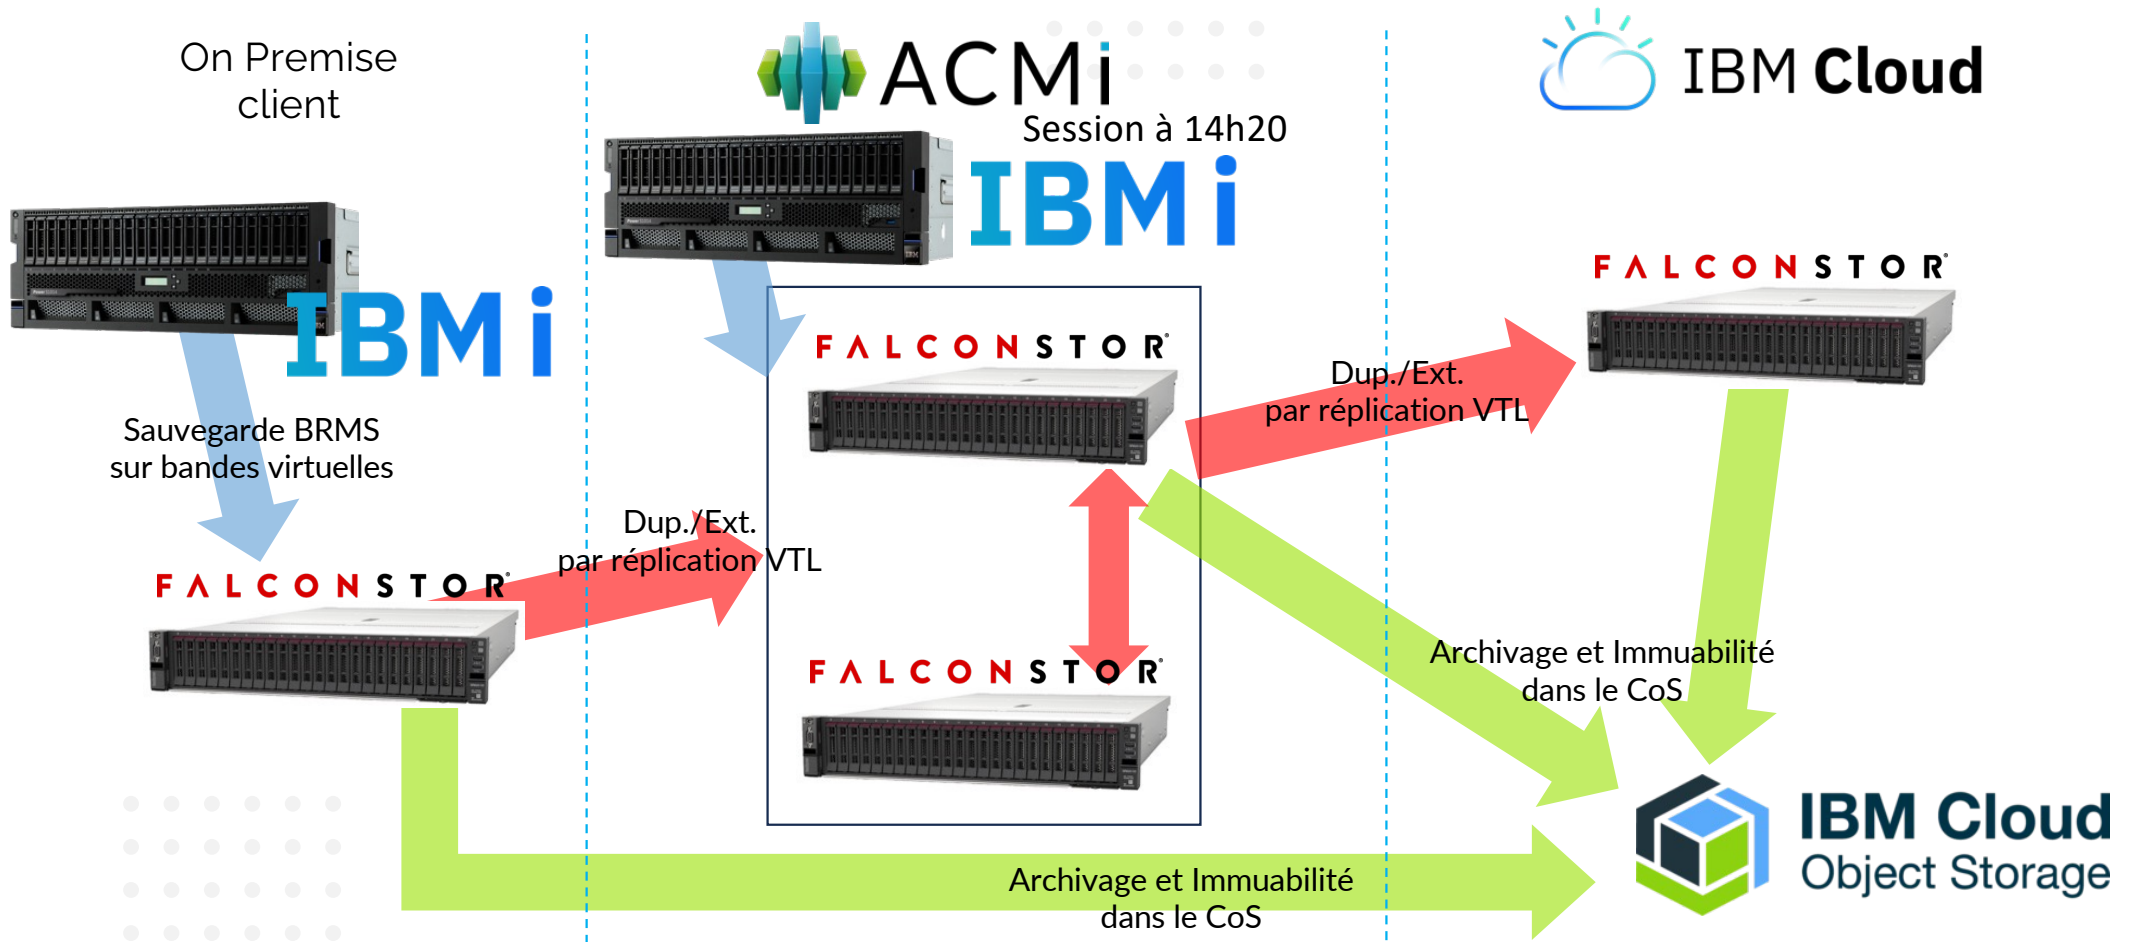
On Premise client

ACMi

Session à 14h20

IBM i

IBM Cloud

IBM i

FALCONSTOR

FALCONSTOR

Dup./Ext. par réplication VTL

Sauvegarde BRMS sur bandes virtuelles

Dup./Ext. par réplication VTL

FALCONSTOR

FALCONSTOR

Archivage et Immuabilité dans le CoS

IBM Cloud Object Storage

Archivage et Immuabilité dans le CoS